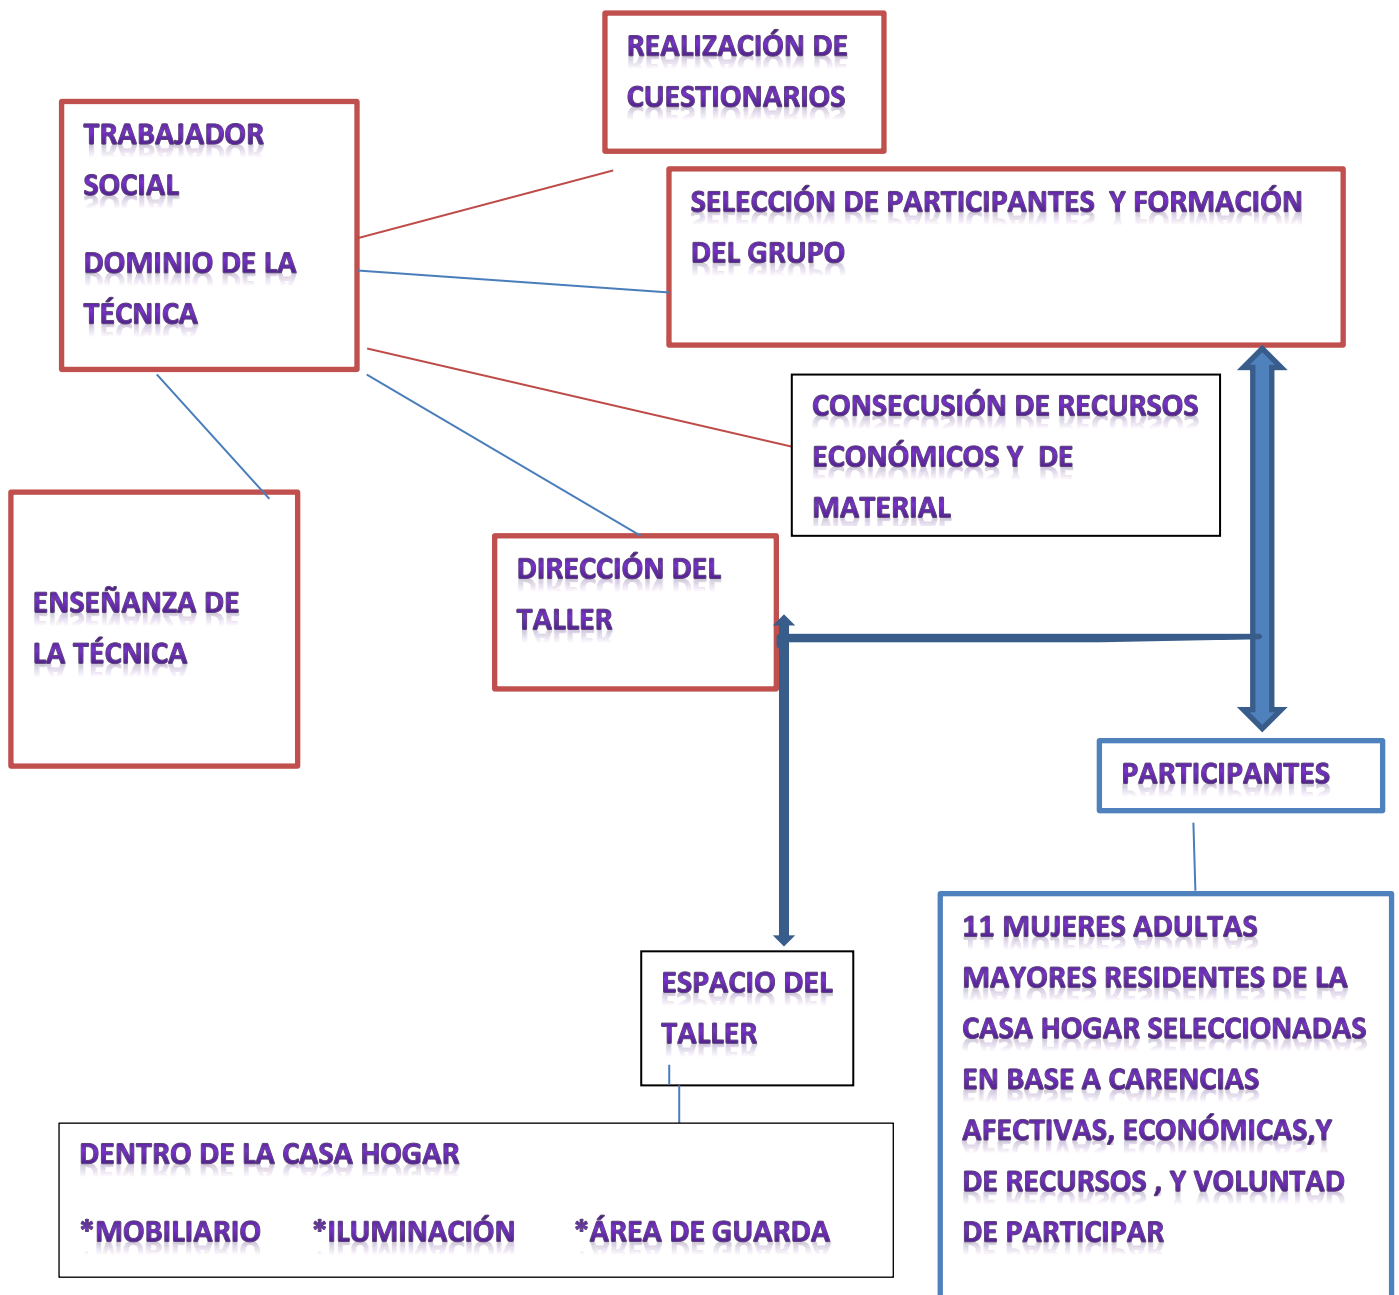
REALIZACIÓN DE CUESTIONARIOS

TRABAJADOR SOCIAL

DOMINIO DE LA TÉCNICA

SELECCIÓN DE PARTICIPANTES Y FORMACIÓN DEL GRUPO

CONSECUSIÓN DE RECURSOS ECONÓMICOS Y DE MATERIAL

ENSEÑANZA DE LA TÉCNICA

DIRECCIÓN DEL TALLER

PARTICIPANTES

11 MUJERES ADULTAS MAYORES RESIDENTES DE LA CASA HOGAR SELECCIONADAS EN BASE A CARENCIAS AFECTIVAS, ECONÓMICAS,Y DE RECURSOS , Y VOLUNTAD DE PARTICIPAR

ESPACIO DEL TALLER

DENTRO DE LA CASA HOGAR

*MOBILIARIO *ILUMINACIÓN *ÁREA DE GUARDA